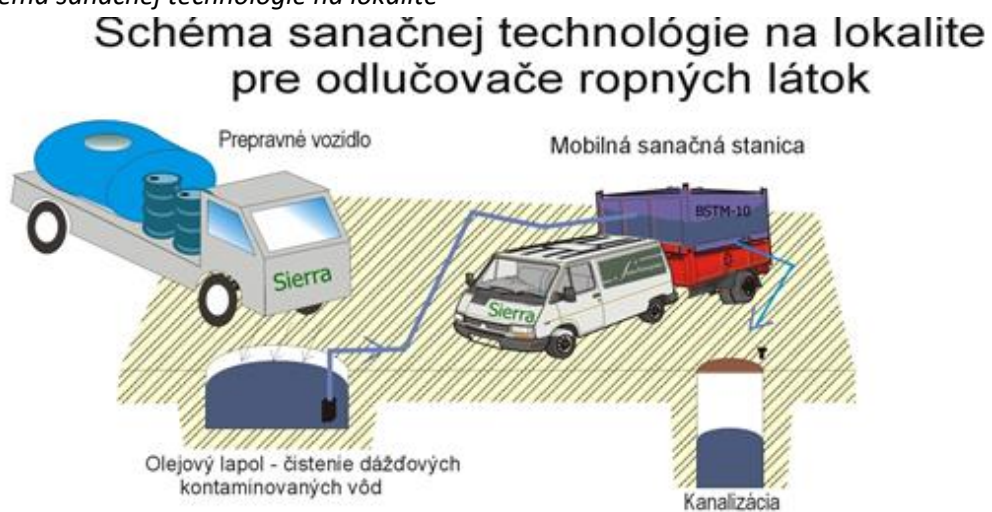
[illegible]ma sanačnej technológie na lokalite

Schéma sanačnej technológie na lokalite pre odlučovače ropných látok

Prepravné vozidlo

Sierra

Mobilná sanačná stanica

BSTM-10

Sierra

Olejový lapol - čistenie dážďových kontaminovaných vôd

Kanalizácia